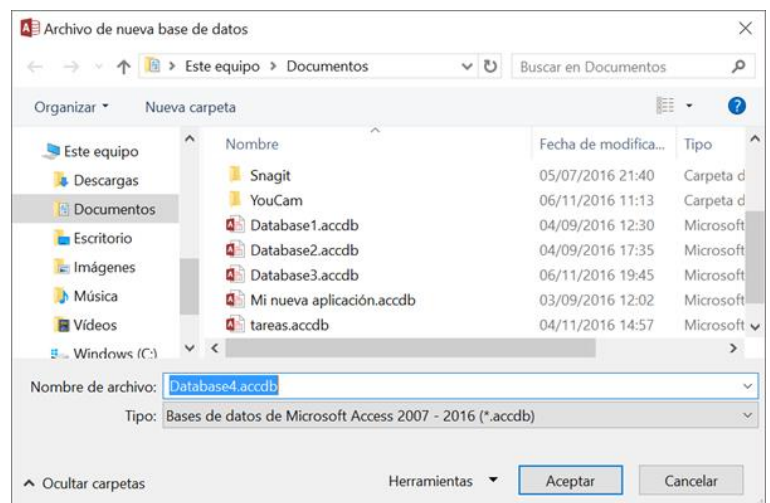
Archivo de nueva base de datos

Este equipo > Documentos

Buscar en Documentos

Organizar ▾ Nueva carpeta

Este equipo
Descargas
Documentos
Escritorio
Imágenes
Música
Vídeos
Windows (C:)

| Nombre | Fecha de modifica... | Tipo |
|---|---|---|
| Snagit | 05/07/2016 21:40 | Carpeta d |
| YouCam | 06/11/2016 11:13 | Carpeta d |
| Database1.accdb | 04/09/2016 12:30 | Microsoft |
| Database2.accdb | 04/09/2016 17:35 | Microsoft |
| Database3.accdb | 06/11/2016 19:45 | Microsoft |
| Mi nueva aplicación.accdb | 03/09/2016 12:02 | Microsoft |
| tareas.accdb | 04/11/2016 14:57 | Microsoft |

Nombre de archivo: Database4.accdb

Tipo: Bases de datos de Microsoft Access 2007 - 2016 (*.accdb)

Ocultar carpetas

Herramientas ▾ Aceptar Cancelar